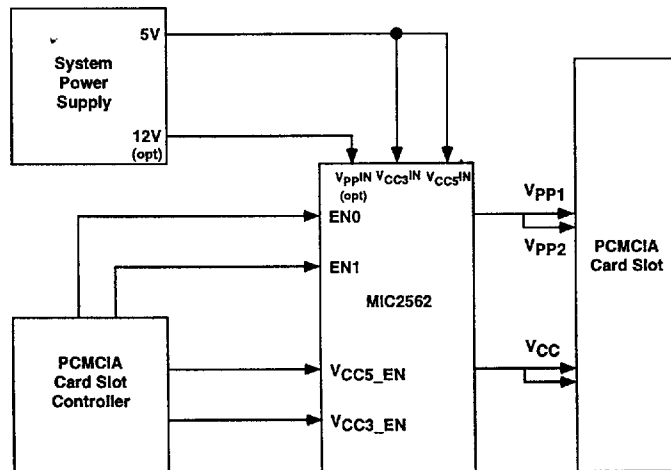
System Power Supply

5V

12V (opt)

$V_{PP}IN$ (opt) $V_{CC3}IN$ $V_{CC5}IN$

EN0

EN1

MIC2562

$V_{CC5}$_EN

$V_{CC3}$_EN

$V_{PP1}$

$V_{PP2}$

$V_{CC}$

PCMCIA Card Slot

PCMCIA Card Slot Controller